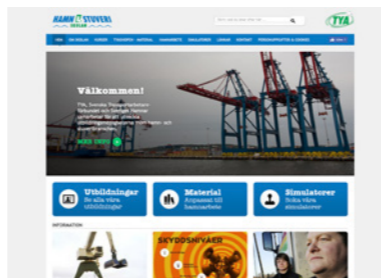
HAMN STUVERI SKOLAN

TYA

Välkommen!

TYA, Svenska Transportarbetareförbundet och Sveriges Hamnar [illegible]

LÄS MER

Utbildningar
Se alla våra utbildningar

Material
Anpassat till hamnarbete

Simulatorer
Boka våra simulatorer

INFORMATION

SKYDDSHJÄLMAR